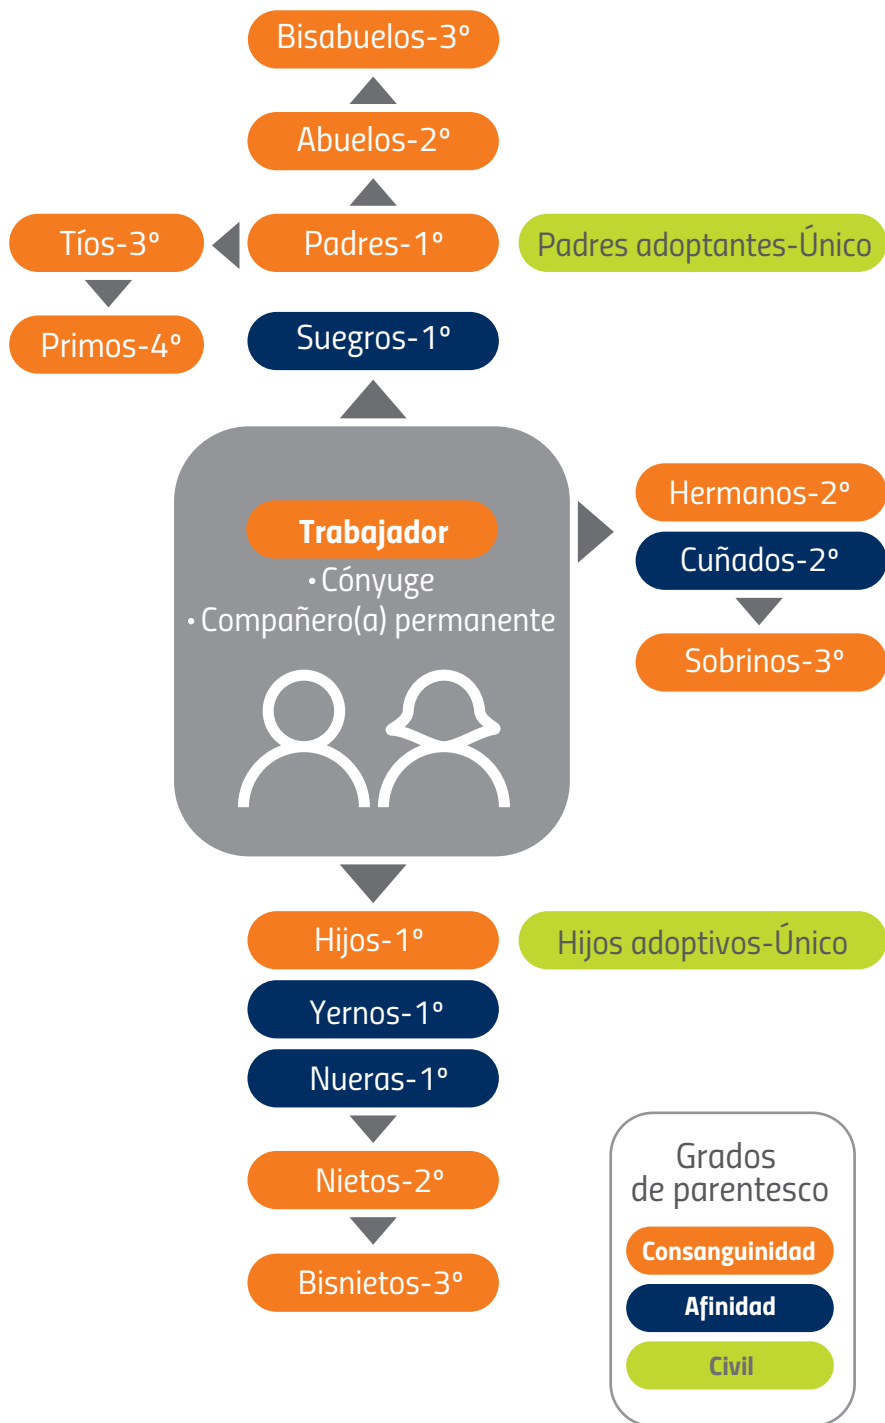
Bisabuelos-3°

Abuelos-2°

Tíos-3°

Padres-1°

Padres adoptantes-Único

Primos-4°

Suegros-1°

Trabajador
• Cónyuge
• Compañero(a) permanente

Hermanos-2°

Cuñados-2°

Sobrinos-3°

Hijos-1°

Hijos adoptivos-Único

Yernos-1°

Nueras-1°

Nietos-2°

Bisnietos-3°

Grados de parentesco

Consanguinidad

Afinidad

Civil